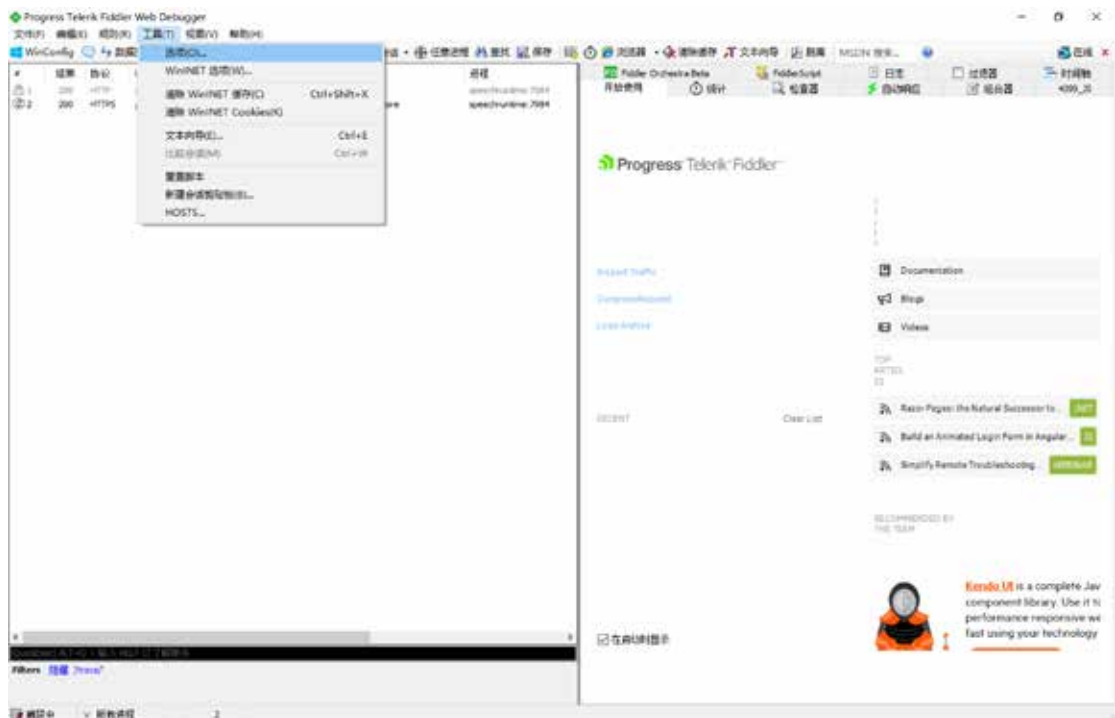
Progress Telerik Fiddler Web Debugger

文件(F) 编辑(E) 规则(R) 工具(T) 视图(V) 帮助(H)

WinConfig 数据 选项(O)...
WinINET 选项(W)...
清除 WinINET 缓存(C) Ctrl+Shift+X
清除 WinINET Cookies(K)
文本向导(E)... Ctrl+E
比较会话(M) Ctrl+W
重置脚本
新建会话剪贴板(B)...
HOSTS...

保存 浏览器 清除缓存 文本向导 抓屏 MSDN 搜索... 在线

# 结果 协议 进程
1 200 HTTP speechruntime:7984
2 200 HTTPS speechruntime:7984

Fiddler Orchestra Beta FiddlerScript 日志 过滤器 时间轴
开始使用 统计 检查器 自动响应 组合器

Progress Telerik Fiddler

Inspect Traffic
ComposeRequest
Load Archive

Documentation
Blogs
Videos

TOP ARTICLES

RECENT Clear List

Razor Pages: the Natural Successor to...
Build an Animated Login Form in Angular...
Simplify Remote Troubleshooting

RECOMMENDED BY THE TEAM

Kendo UI is a complete Jav component library. Use it t performance responsive we fast using your technology

在启动时显示

QuickExec ALT+Q > type HELP to learn more

Filters 隐藏 [New]

捕获中 所有进程 2